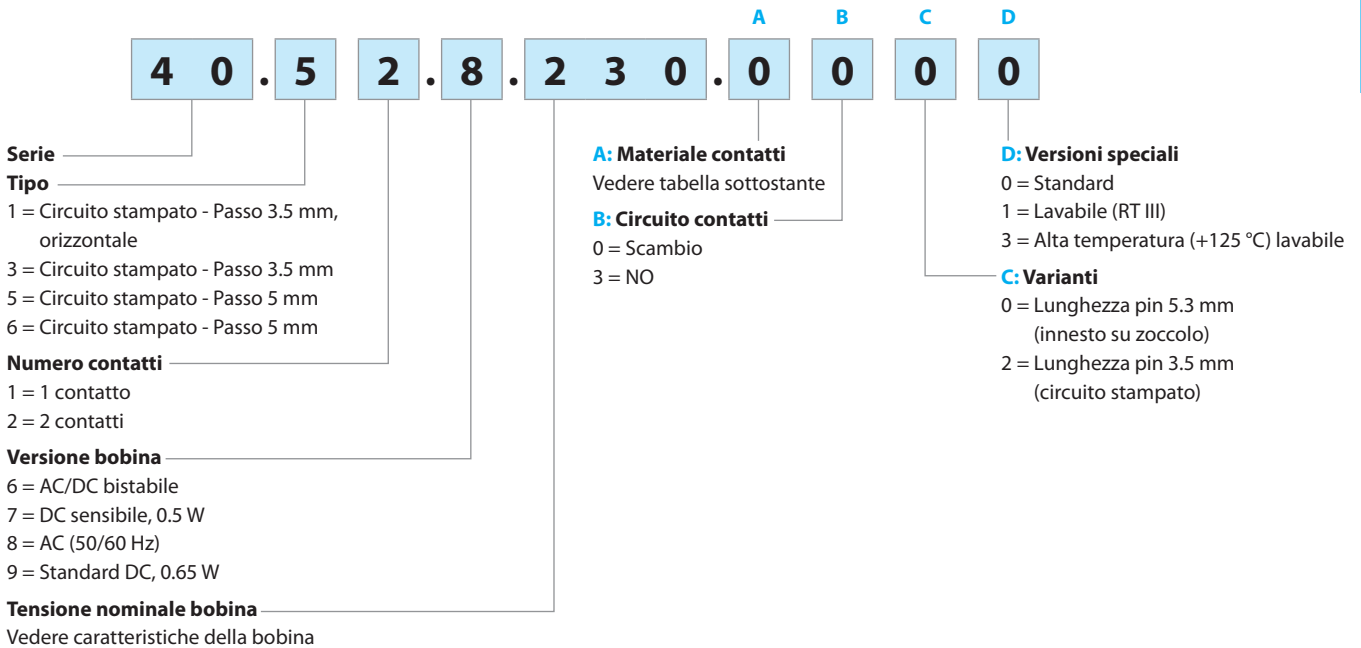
A B C D

4 0 . 5 2 . 8 . 2 3 0 . 0 0 0 0

Serie
Tipo
1 = Circuito stampato - Passo 3.5 mm, orizzontale
3 = Circuito stampato - Passo 3.5 mm
5 = Circuito stampato - Passo 5 mm
6 = Circuito stampato - Passo 5 mm

Numero contatti
1 = 1 contatto
2 = 2 contatti

Versione bobina
6 = AC/DC bistabile
7 = DC sensibile, 0.5 W
8 = AC (50/60 Hz)
9 = Standard DC, 0.65 W

Tensione nominale bobina
Vedere caratteristiche della bobina

A: Materiale contatti
Vedere tabella sottostante

B: Circuito contatti
0 = Scambio
3 = NO

D: Versioni speciali
0 = Standard
1 = Lavabile (RT III)
3 = Alta temperatura (+125 °C) lavabile

C: Varianti
0 = Lunghezza pin 5.3 mm (innesto su zoccolo)
2 = Lunghezza pin 3.5 mm (circuito stampato)